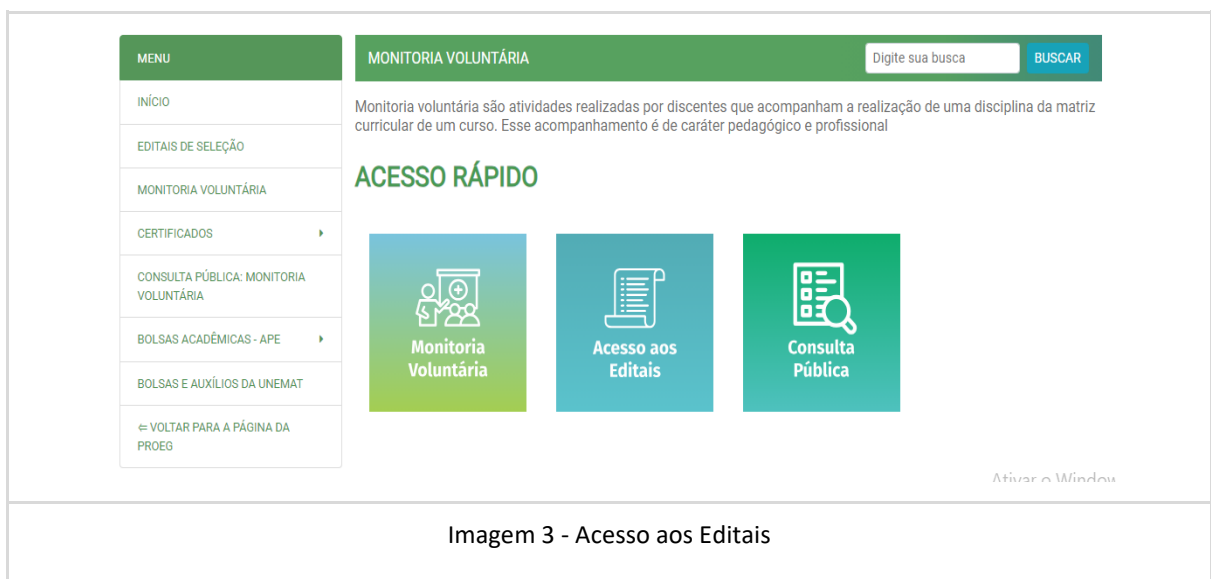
MENU

INÍCIO

EDITAIS DE SELEÇÃO

MONITORIA VOLUNTÁRIA

CERTIFICADOS

CONSULTA PÚBLICA: MONITORIA VOLUNTÁRIA

BOLSAS ACADÊMICAS - APE

BOLSAS E AUXÍLIOS DA UNEMAT

⇐ VOLTAR PARA A PÁGINA DA PROEG

MONITORIA VOLUNTÁRIA

Digite sua busca

BUSCAR

Monitoria voluntária são atividades realizadas por discentes que acompanham a realização de uma disciplina da matriz curricular de um curso. Esse acompanhamento é de caráter pedagógico e profissional

ACESSO RÁPIDO

Monitoria Voluntária

Acesso aos Editais

Consulta Pública

Ativar o Window

Imagem 3 - Acesso aos Editais